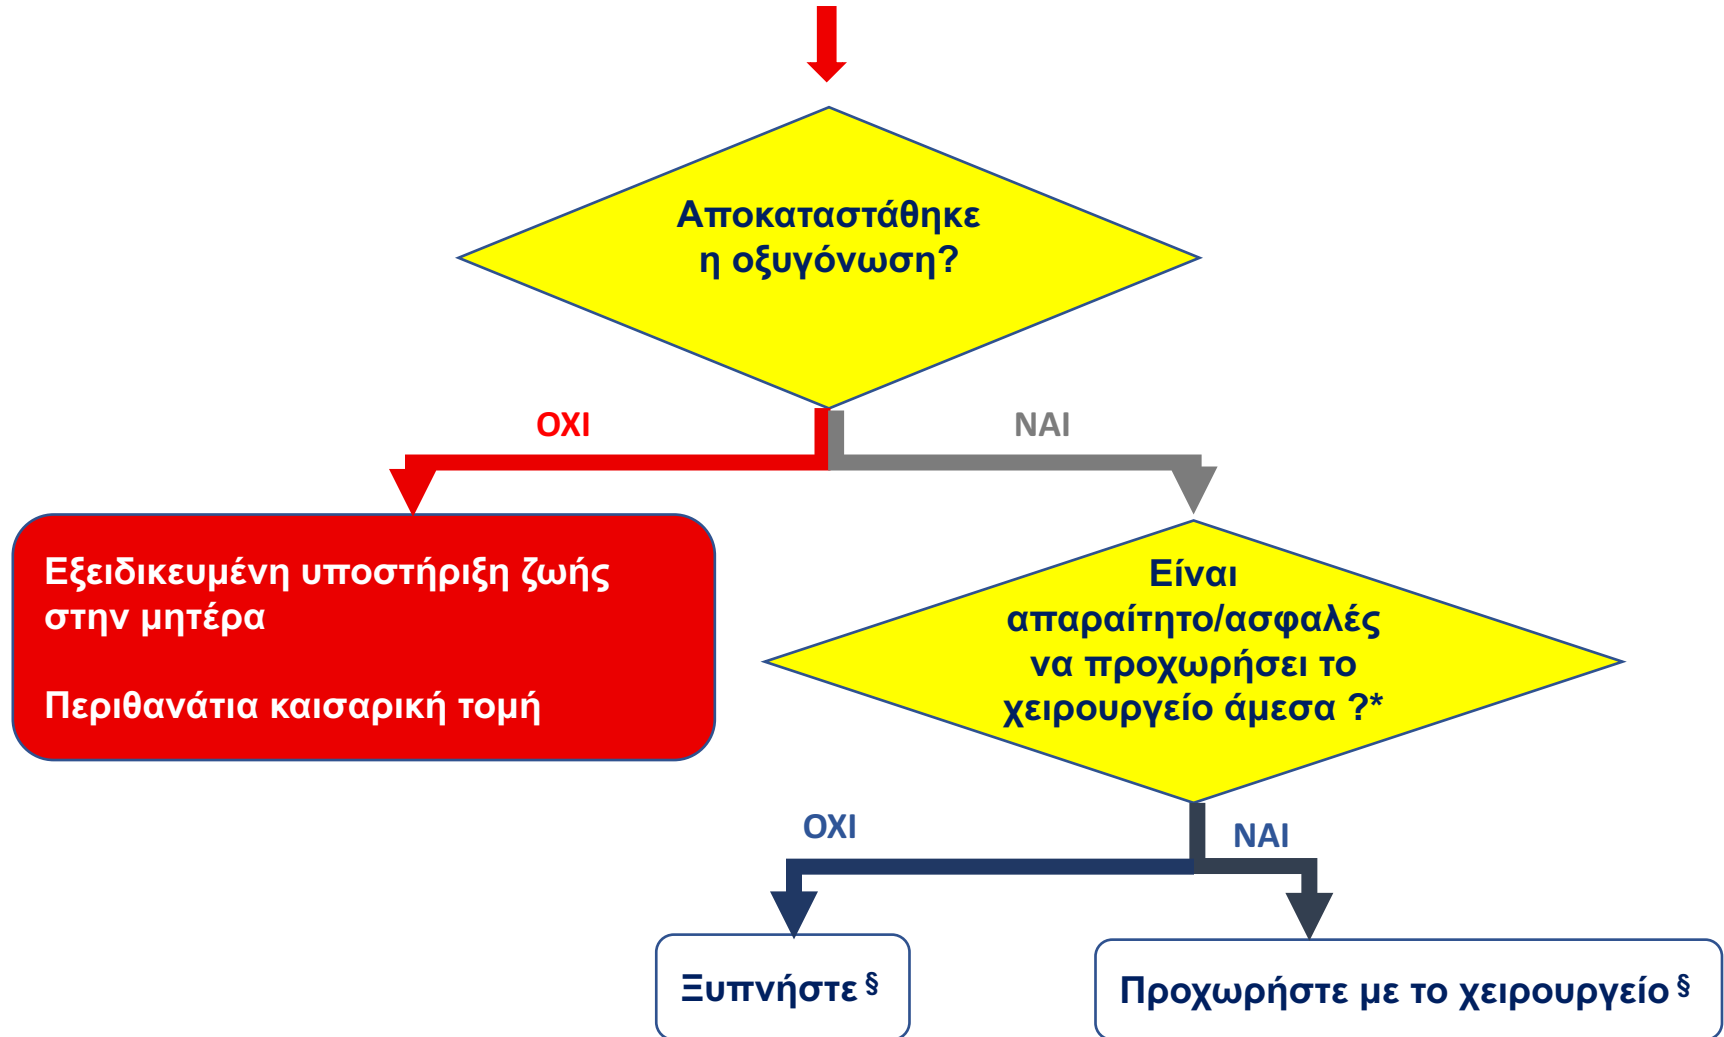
Αποκαταστάθηκε η οξυγόνωση?

ΟΧΙ

ΝΑΙ

Εξειδικευμένη υποστήριξη ζωής στην μητέρα

Περιθανάτια καισαρική τομή

Είναι απαραίτητο/ασφαλές να προχωρήσει το χειρουργείο άμεσα ?*

ΟΧΙ

ΝΑΙ

Ξυπνήστε §

Προχωρήστε με το χειρουργείο §